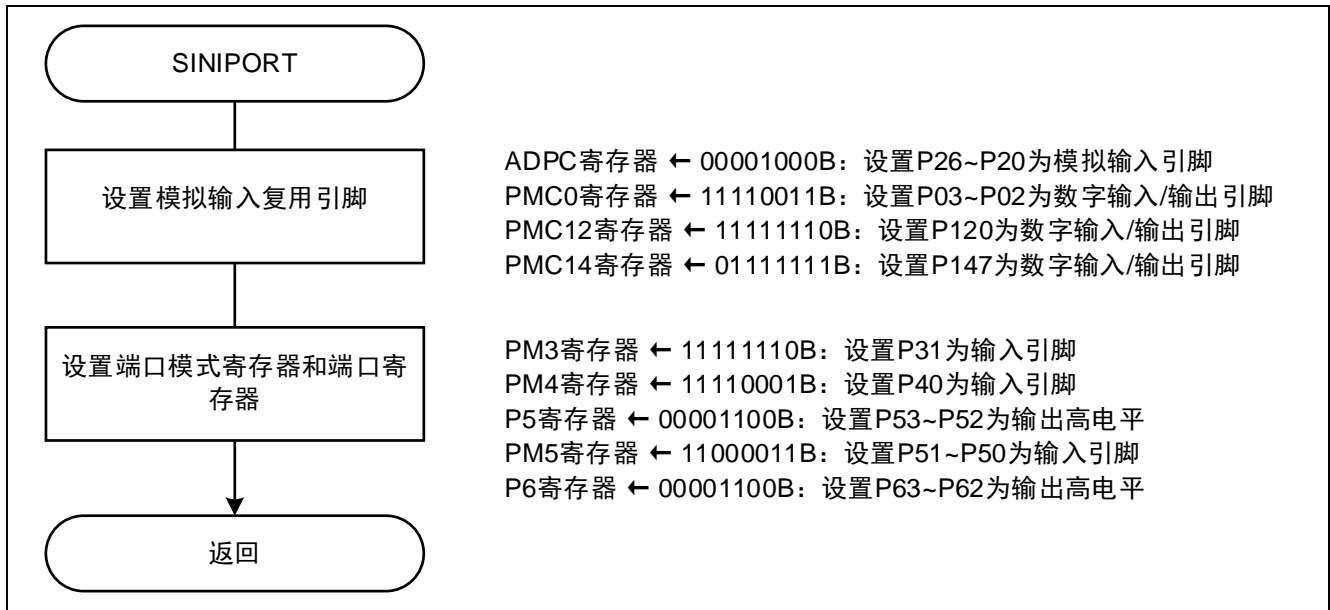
SINIPORT

设置模拟输入复用引脚

ADPC寄存器 ← 00001000B：设置P26~P20为模拟输入引脚
PMC0寄存器 ← 11110011B：设置P03~P02为数字输入/输出引脚
PMC12寄存器 ← 11111110B：设置P120为数字输入/输出引脚
PMC14寄存器 ← 01111111B：设置P147为数字输入/输出引脚

设置端口模式寄存器和端口寄存器

PM3寄存器 ← 11111110B：设置P31为输入引脚
PM4寄存器 ← 11110001B：设置P40为输入引脚
P5寄存器 ← 00001100B：设置P53~P52为输出高电平
PM5寄存器 ← 11000011B：设置P51~P50为输入引脚
P6寄存器 ← 00001100B：设置P63~P62为输出高电平

返回